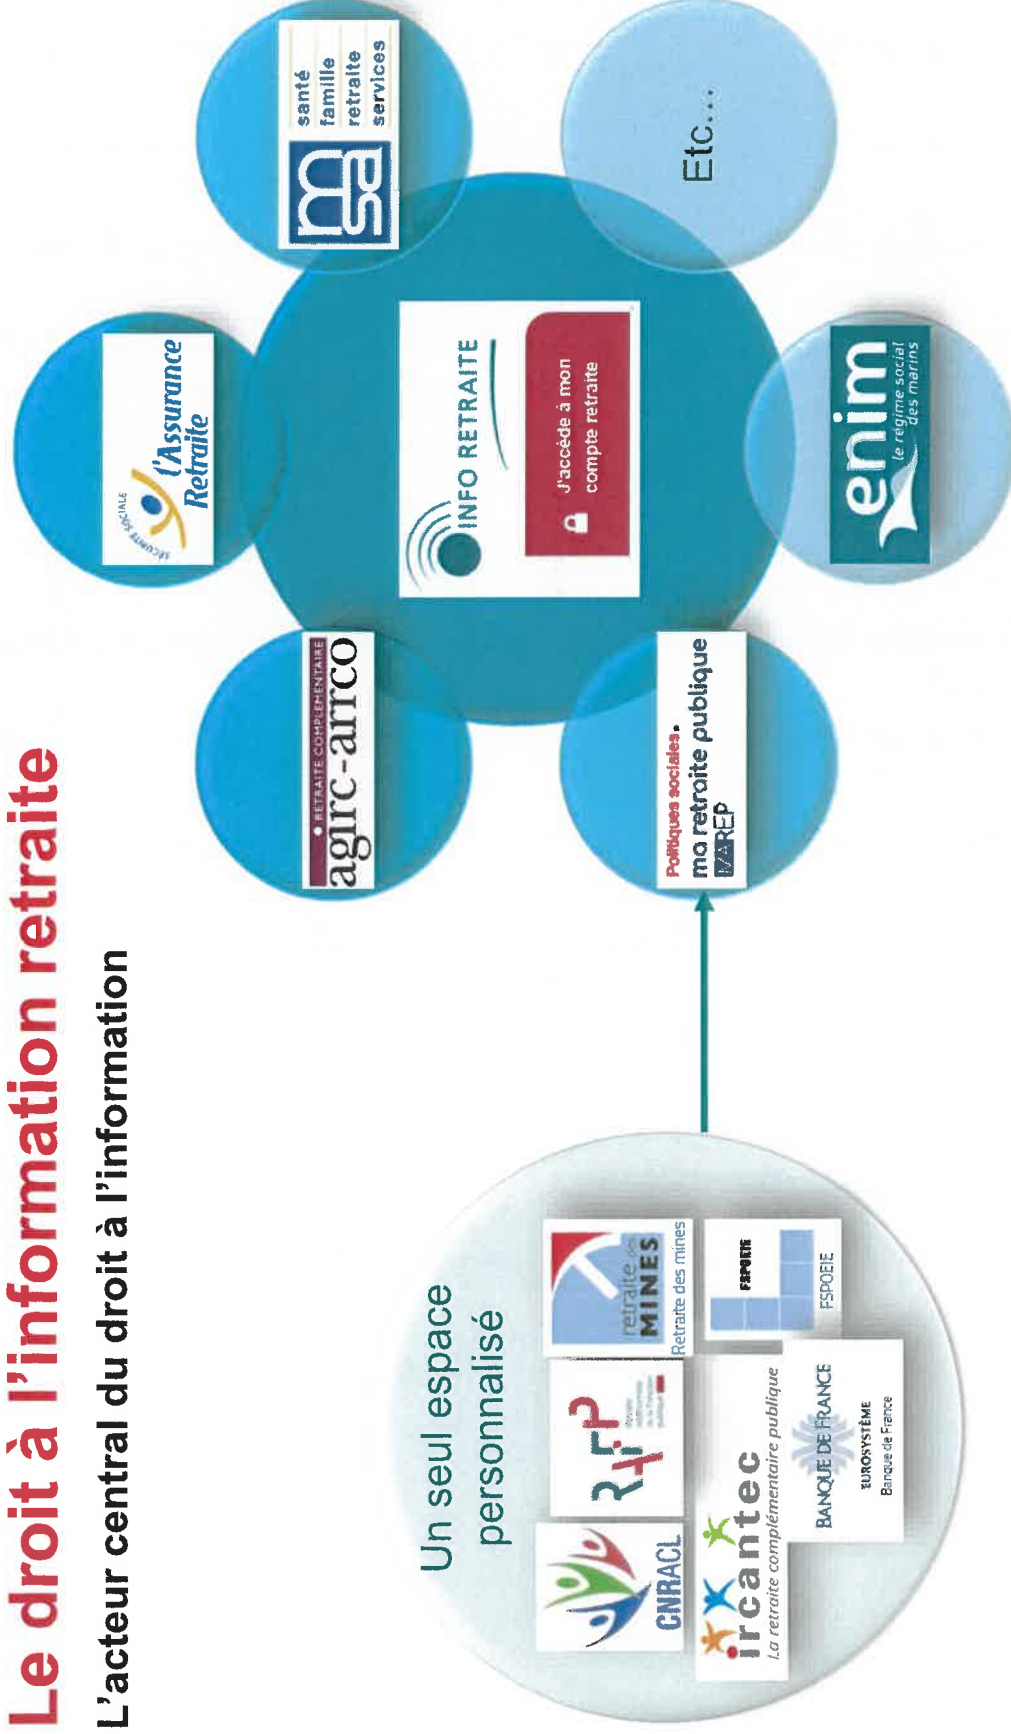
Le droit à l'information retraite

L'acteur central du droit à l'information

INFO RETRAITE

J'accède à mon compte retraite

SÉCURITÉ SOCIALE l'Assurance Retraite

msa santé famille retraite services

Etc...

enim le régime social des marins

Politiques sociales. ma retraite publique SRE

RETRAITE COMPLÉMENTAIRE agrc-arrco

Un seul espace personnalisé

CNRACL

RAFP

retraite des MINES Retraite des mines

ircantec La retraite complémentaire publique

BANQUE DE FRANCE EUROSYSTÈME Banque de France

FSPOEIE FSPOEIE